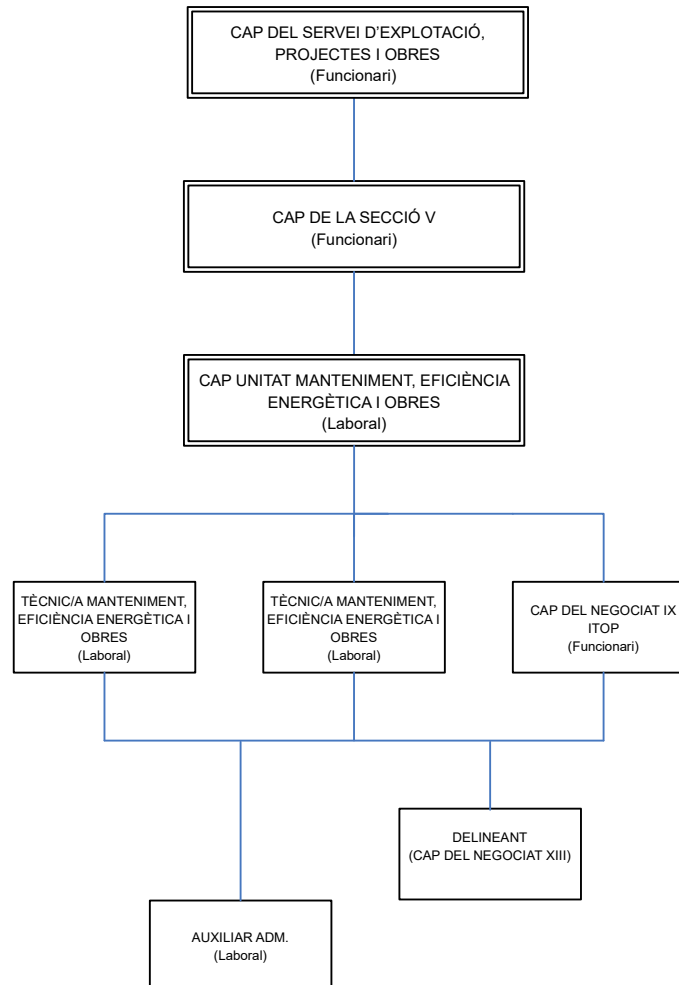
CAP DEL SERVEI D'EXPLOTACIÓ, PROJECTES I OBRES
(Funcionari)

CAP DE LA SECCIÓ V
(Funcionari)

CAP UNITAT MANTENIMENT, EFICIÈNCIA ENERGÈTICA I OBRES
(Laboral)

TÈCNIC/A MANTENIMENT, EFICIÈNCIA ENERGÈTICA I OBRES
(Laboral)

TÈCNIC/A MANTENIMENT, EFICIÈNCIA ENERGÈTICA I OBRES
(Laboral)

CAP DEL NEGOCIAT IX ITOP
(Funcionari)

DELINEANT
(CAP DEL NEGOCIAT XIII)

AUXILIAR ADM.
(Laboral)